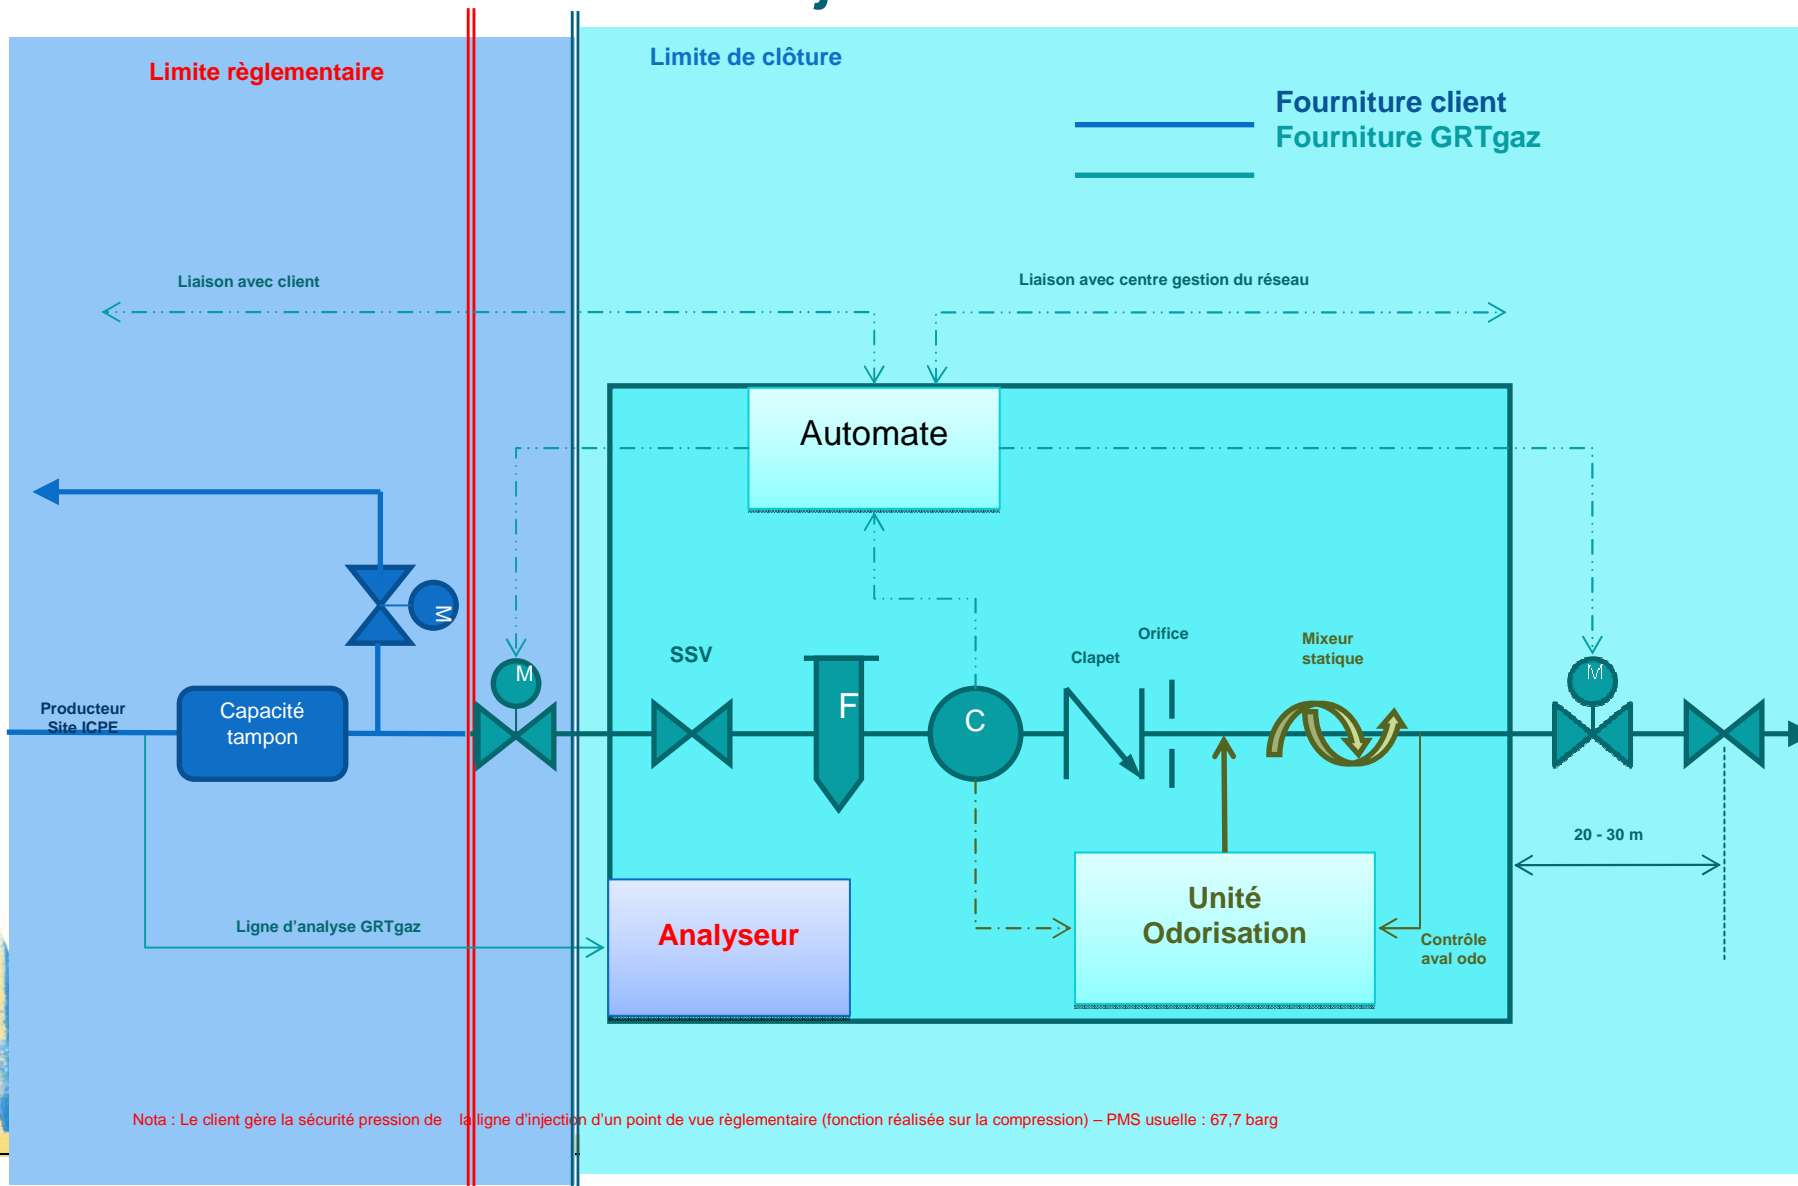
Limite règlementaire

Limite de clôture

Fourniture client
Fourniture GRTgaz

Liaison avec client

Liaison avec centre gestion du réseau

Automate

M

M

SSV

F

C

Clapet

Orifice

Mixeur statique

M

Producteur Site ICPE

Capacité tampon

20 - 30 m

Ligne d'analyse GRTgaz

Analyseur

Unité Odorisation

Contrôle aval odo

Nota : Le client gère la sécurité pression de la ligne d'injection d'un point de vue règlementaire (fonction réalisée sur la compression) – PMS usuelle : 67,7 barg